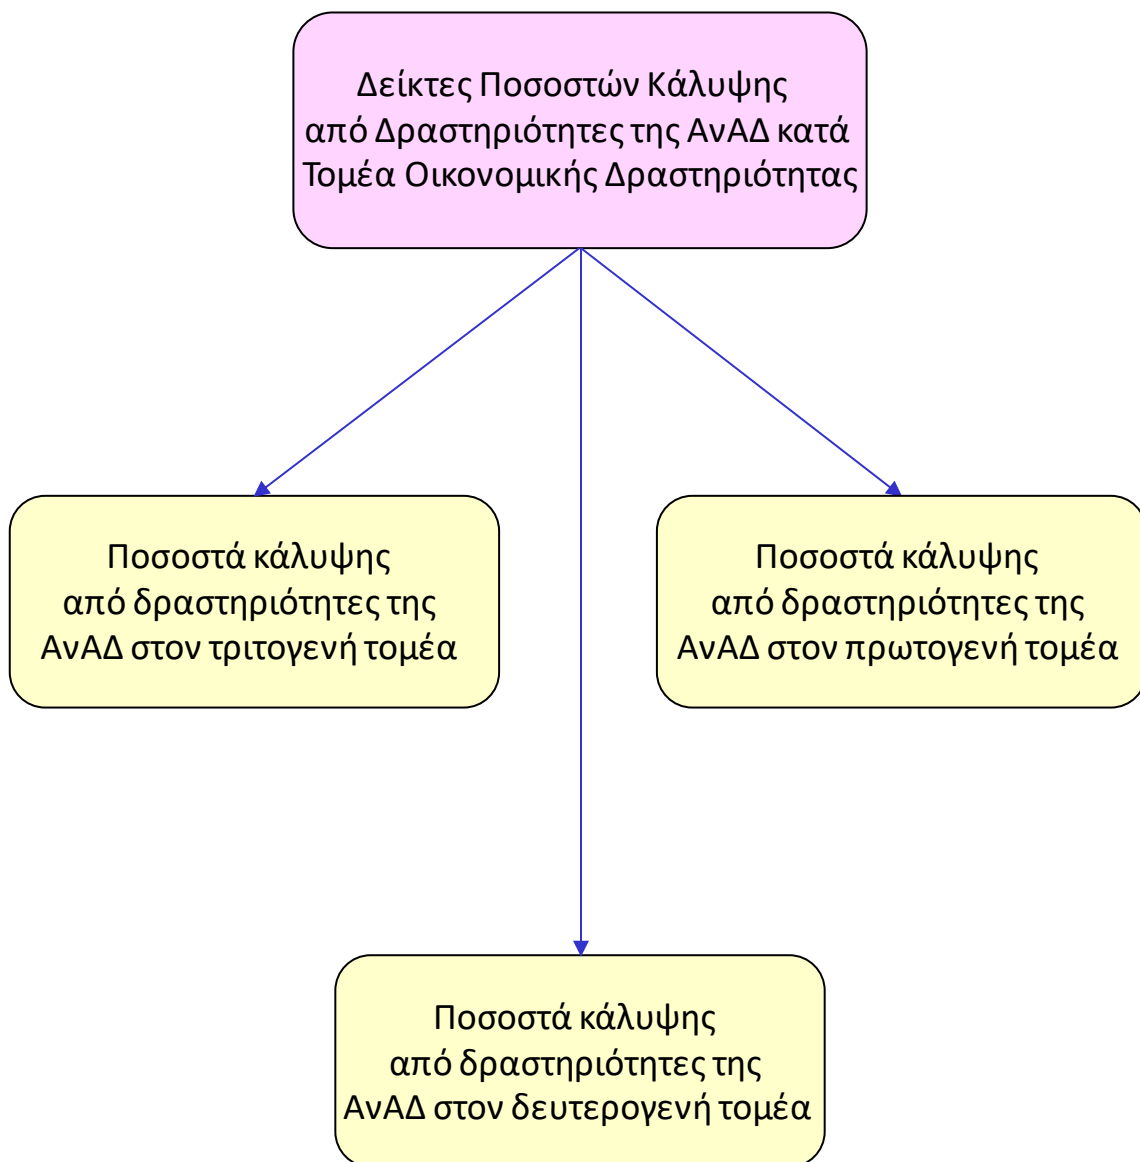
Δείκτες Ποσοστών Κάλυψης από Δραστηριότητες της ΑνΑΔ κατά Τομέα Οικονομικής Δραστηριότητας

Ποσοστά κάλυψης από δραστηριότητες της ΑνΑΔ στον τριτογενή τομέα

Ποσοστά κάλυψης από δραστηριότητες της ΑνΑΔ στον πρωτογενή τομέα

Ποσοστά κάλυψης από δραστηριότητες της ΑνΑΔ στον δευτερογενή τομέα